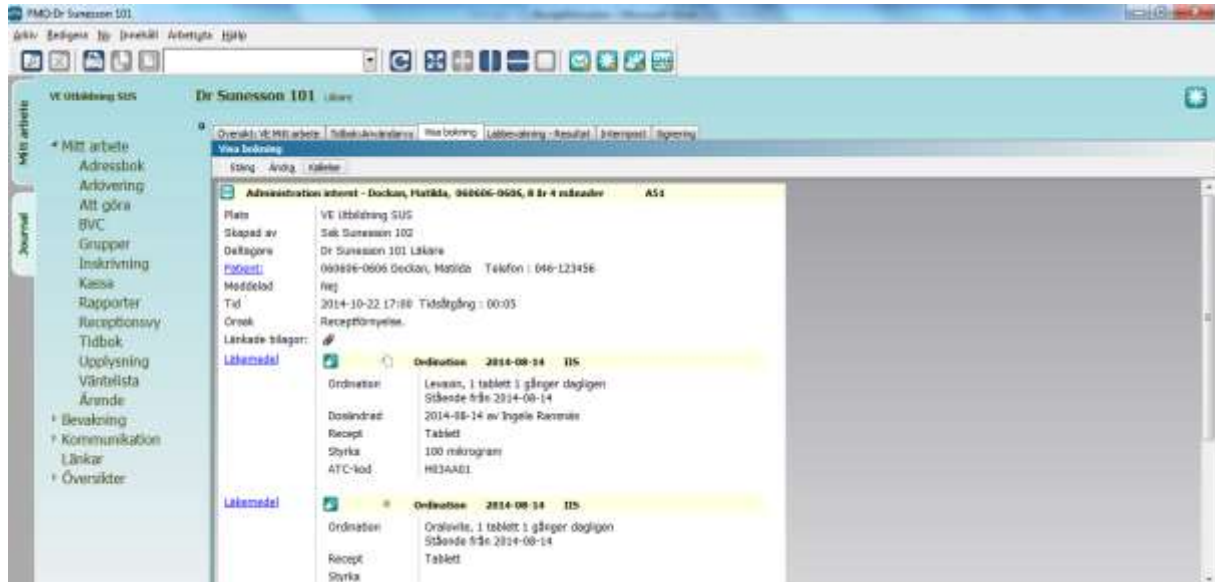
PMO-Dr Sunesson 101

Arkiv Redigera Ny Innehåll Arbetsyta Hjälp

Mitt arbete

Journal

VE Utbildning SUS

Dr Sunesson 101 Läkare

Översikt: VE Mitt arbete | Tidbok Användarvy | Visa bokning | Labbeställning - Resultat | Internpost | Signering

Visa bokning

Stäng Ändra Kallelse

* Mitt arbete
Adressbok
Avlövering
Att göra
BVC
Grupper
Inskrivning
Kassa
Rapporter
Receptionsvy
Tidbok
Upplysning
Väntelista
Ärende
* Bevakning
* Kommunikation
Länkar
* Översikter

Administration internt - Dockan, Matilda, 060606-0606, 8 år 4 månader A51

| | |
|---|---|
| Plats | VE Utbildning SUS |
| Skapad av | Sek Sunesson 102 |
| Deltagare | Dr Sunesson 101 Läkare |
| Patient: | 060606-0606 Dockan, Matilda Telefon : 046-123456 |
| Meddelad | Nej |
| Tid | 2014-10-22 17:00 Tidsåtgång : 00:05 |
| Orsak | Receptförnyelse. |
| Länkade bilagor: | |

Läkemedel

Ordination 2014-08-14 IIS

| | |
|---|---|
| Ordination | Levaxin, 1 tablett 1 gånger dagligen Stående från 2014-08-14 |
| Dosändrad | 2014-08-14 av Ingela Rammås |
| Recept | Tablett |
| Styrka | 100 mikrogram |
| ATC-kod | H03AA01 |

Läkemedel

Ordination 2014-08-14 IIS

| | |
|---|---|
| Ordination | Oralovite, 1 tablett 1 gånger dagligen Stående från 2014-08-14 |
| Recept | Tablett |
| Styrka | |